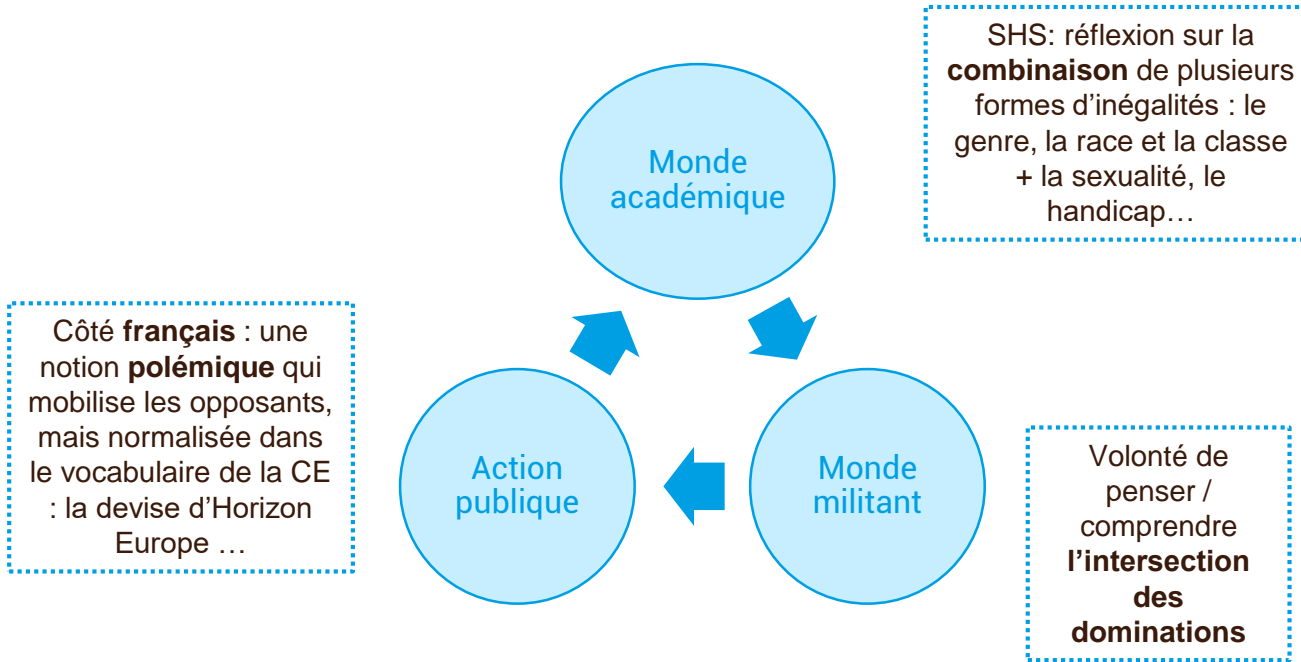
SHS: réflexion sur la combinaison de plusieurs formes d'inégalités : le genre, la race et la classe + la sexualité, le handicap…

Monde académique

Monde militant

Volonté de penser / comprendre l'intersection des dominations

Action publique

Côté français : une notion polémique qui mobilise les opposants, mais normalisée dans le vocabulaire de la CE : la devise d'Horizon Europe …